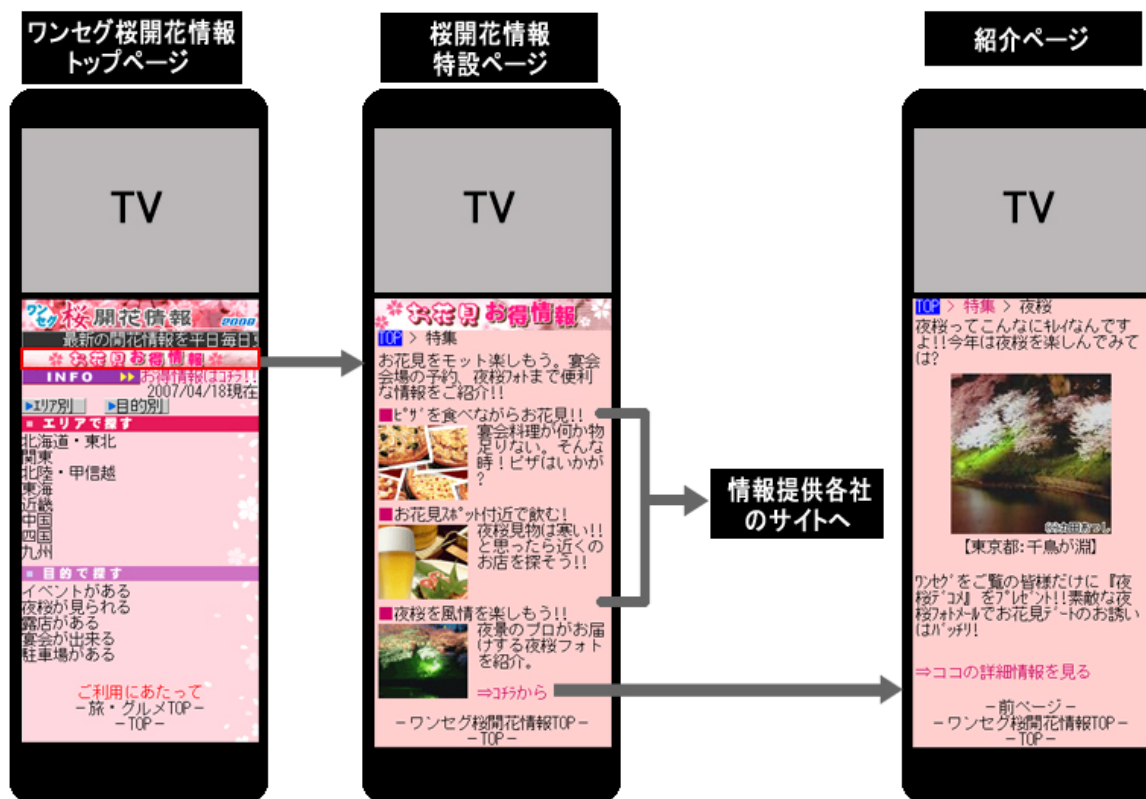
ワンセグ桜開花情報
トップページ

TV

ワンセグ 桜開花情報 2008

最新の開花情報を平日毎日更

お花見お得情報

INFO お得情報はコチラ!!

2007/04/18現在

▶エリア別 ▶目的別

■ エリアで探す

北海道・東北
関東
北陸・甲信越
東海
近畿
中国
四国
九州

■ 目的で探す

イベントがある
夜桜が見られる
露店がある
宴会が出来る
駐車場がある

ご利用にあたって
－旅・グルメTOP－
－TOP－

桜開花情報
特設ページ

TV

お花見お得情報

TOP > 特集

お花見をモット楽しもう。宴会会場の予約、夜桜フォトまで便利な情報をご紹介!!

■ピザを食べながらお花見!!
宴会料理が何か物足りない。そんな時！ピザはいかが？

■お花見スポット付近で飲む!
夜桜見物は寒い!!と思ったら近くのお店を探そう!!

■夜桜を風情を楽しもう!!
夜景のプロがお届けする夜桜フォトを紹介。

⇒コチラから

－ワンセグ桜開花情報TOP－
－TOP－

情報提供各社のサイトへ

紹介ページ

TV

TOP > 特集 > 夜桜

夜桜ってこんなにキレイなんですよ!!今年は夜桜を楽しんでみては?

【東京都:千鳥が淵】

ワンセグをご覧の皆様だけに『夜桜デコメ』をプレゼント!!素敵な夜桜フォトメールでお花見デートのお誘いはバッチリ!

⇒ココの詳細情報を見る

－前ページ－
－ワンセグ桜開花情報TOP－
－TOP－